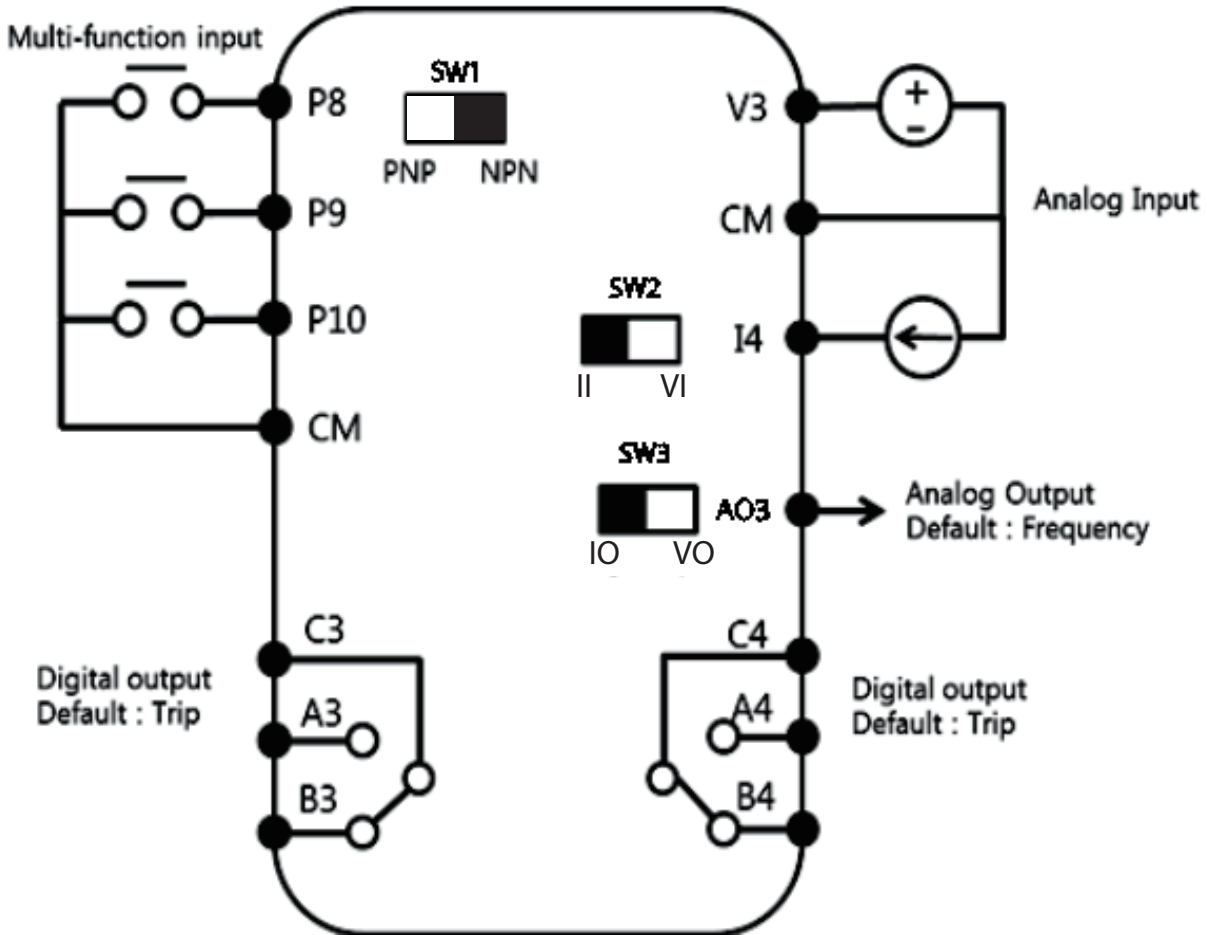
Multi-function input

P8

P9

P10

CM

SW1

PNP NPN

V3

CM

Analog Input

SW2

I4

II VI

SW3

AO3

Analog Output
Default : Frequency

IO VO

C3

Digital output
Default : Trip

A3

B3

C4

Digital output
Default : Trip

A4

B4